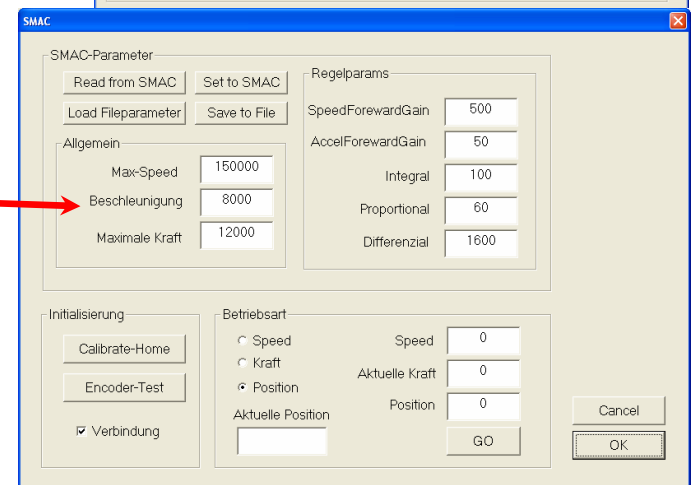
SMAC

SMAC-Parameter

Read from SMAC

Set to SMAC

Load Fileparameter

Save to File

Allgemein

Max-Speed 150000

Beschleunigung 8000

Maximale Kraft 12000

Regelparams

SpeedForewardGain 500

AccelForewardGain 50

Integral 100

Proportional 60

Differenzial 1600

Initialisierung

Calibrate-Home

Encoder-Test

Verbindung

Betriebsart

Speed

Kraft

Position

Aktuelle Position

Speed 0

Aktuelle Kraft 0

Position 0

GO

Cancel

OK